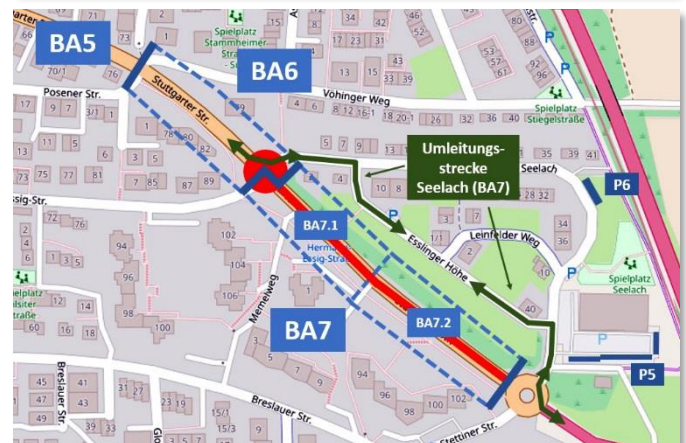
BA5
BA6
BA7
BA7.1
BA7.2
Umleitungs-strecke Seelach (BA7)
P6
P5
P
Spielplatz Stammheimer Straße
Spielplatz Stiegelstraße
Spielplatz Seelach
Posener Str.
Vohinger Weg
Stuttgarter Str.
Seelach
Leinfelder Weg
Esslinger Höhe
Hermann-Essig-Straße
ssig-Str.
Memelweg
Breslauer Str.
Stettiner Str.
Breslauer Str.
Spielplatz Tilsiter Straße
70/1
1
2
34
42
80
12
17
23
31
53
57
67
92
96
13
15
33
39
43
7
9
71
78
80
82
5
7
18
20
11
14
16
1
3
35
39
41
77
81
85
87
89
10
8
28
32
1
76
72
102
94
96
104
106
98
100
3
5
7
9
94
96
98
100
102
45
41
47
43
49
39
33
31
27
15/1
15/3
34
36
40
10
1/1